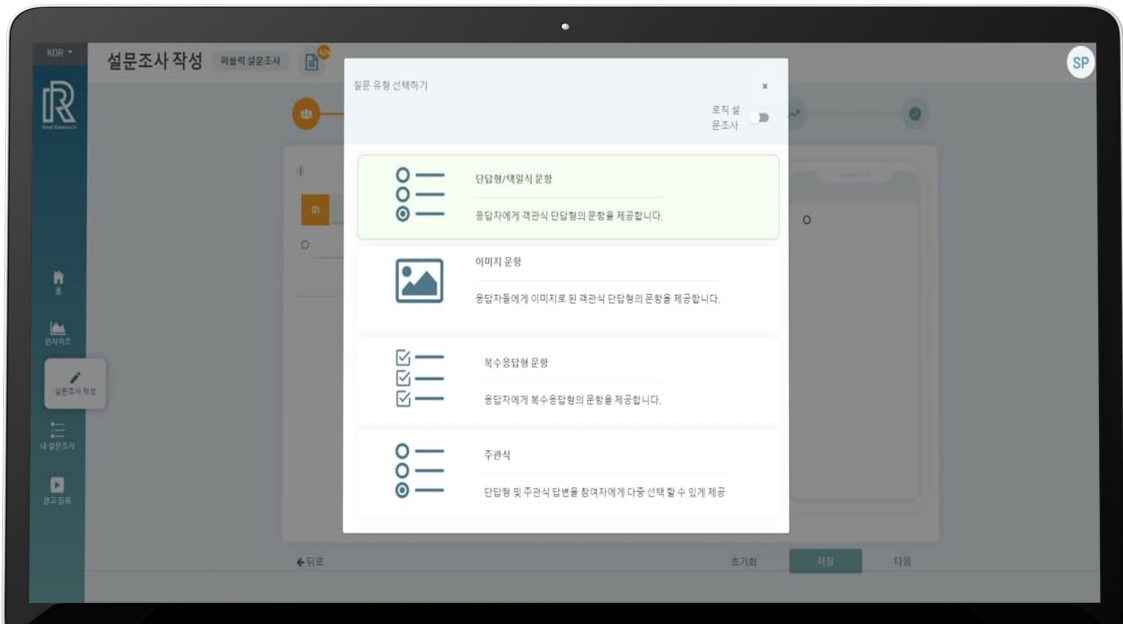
KOR ▾

설문조사 작성 퍼블릭 설문조사

SP

질문 유형 선택하기

×

로직 설문조사

단답형/택일식 문항

응답자에게 객관식 단답형의 문항을 제공합니다.

이미지 문항

응답자들에게 이미지로 된 객관식 단답형의 문항을 제공합니다.

복수응답형 문항

응답자에게 복수응답형의 문항을 제공합니다.

주관식

단답형 및 주관식 답변을 참여자에게 다중 선택 할 수 있게 제공

홈

인사이트

설문조사 작성

내 설문조사

광고 등록

01

← 뒤로

초기화

저장

다음